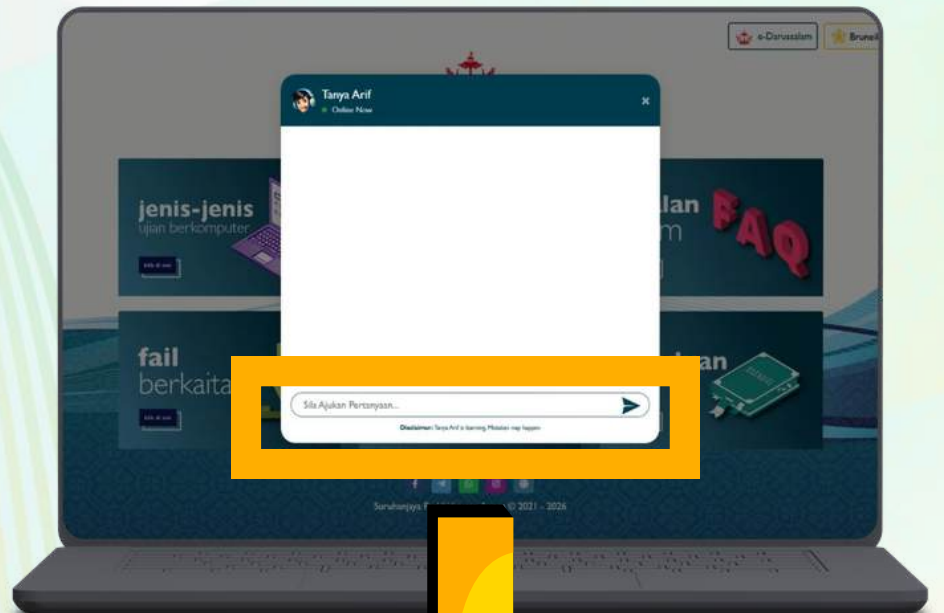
e-Darussalam

Brunei

Tanya Arif
Online Now

×

jenis-jenis
ujian berkomputer

klik di sini

ulan
um

FAQ

fail
berkaita

klik di sini

an

Sila Ajukan Pertanyaan...

Disclaimer: Tanya Arif is learning. Maaf atas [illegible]

Suruhanjaya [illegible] © 2021 - 2026